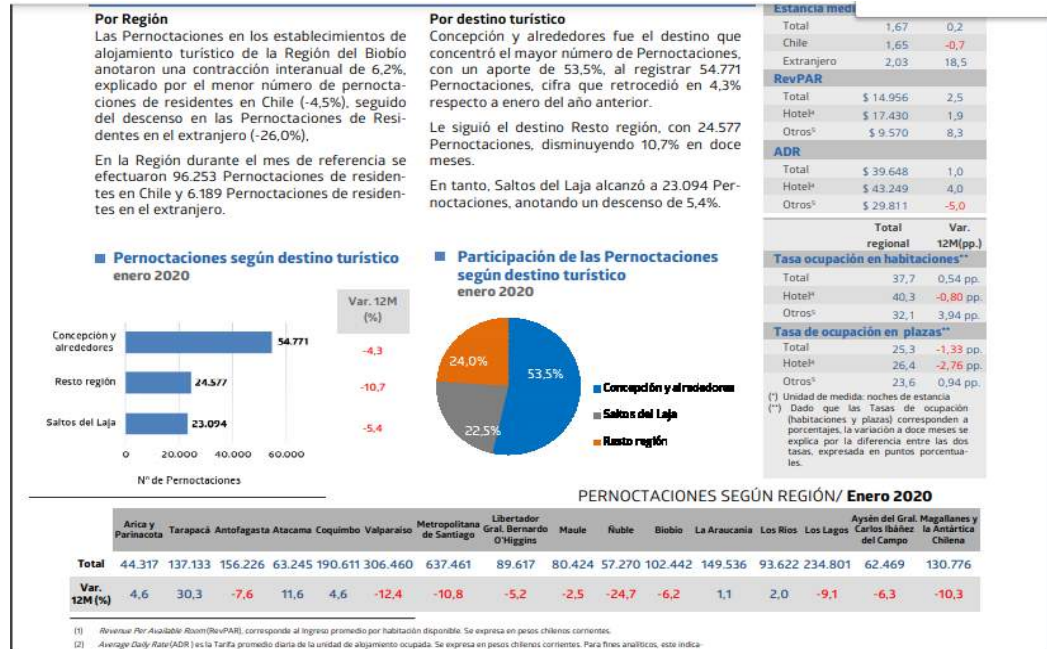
Por Región

Las Pernoctaciones en los establecimientos de alojamiento turístico de la Región del Biobío anotaron una contracción interanual de 6,2%, explicado por el menor número de pernoctaciones de residentes en Chile (-4,5%), seguido del descenso en las Pernoctaciones de Residentes en el extranjero (-26,0%).

En la Región durante el mes de referencia se efectuaron 96.253 Pernoctaciones de residentes en Chile y 6.189 Pernoctaciones de residentes en el extranjero.

Por destino turístico

Concepción y alrededores fue el destino que concentró el mayor número de Pernoctaciones, con un aporte de 53,5%, al registrar 54.771 Pernoctaciones, cifra que retrocedió en 4,3% respecto a enero del año anterior.

Le siguió el destino Resto región, con 24.577 Pernoctaciones, disminuyendo 10,7% en doce meses.

En tanto, Saltos del Laja alcanzó a 23.094 Pernoctaciones, anotando un descenso de 5,4%.

| Estancia medi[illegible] | | |
|---|---|---|
| Total | 1,67 | 0,2 |
| Chile | 1,65 | -0,7 |
| Extranjero | 2,03 | 18,5 |
| RevPAR | | |
| Total | $ 14.956 | 2,5 |
| Hotel⁴ | $ 17.430 | 1,9 |
| Otros⁵ | $ 9.570 | 8,3 |
| ADR | | |
| Total | $ 39.648 | 1,0 |
| Hotel⁴ | $ 43.249 | 4,0 |
| Otros⁵ | $ 29.811 | -5,0 |
| | Total regional | Var. 12M(pp.) |
| Tasa ocupación en habitaciones** | | |
| Total | 37,7 | 0,54 pp. |
| Hotel⁴ | 40,3 | -0,80 pp. |
| Otros⁵ | 32,1 | 3,94 pp. |
| Tasa de ocupación en plazas** | | |
| Total | 25,3 | -1,33 pp. |
| Hotel⁴ | 26,4 | -2,76 pp. |
| Otros⁵ | 23,6 | 0,94 pp. |

(*) Unidad de medida: noches de estancia
(**) Dado que las Tasas de ocupación (habitaciones y plazas) corresponden a porcentajes, la variación a doce meses se explica por la diferencia entre las dos tasas, expresada en puntos porcentuales.

Pernoctaciones según destino turístico
enero 2020

Var. 12M (%)

Concepción y alrededores 54.771 -4,3
Resto región 24.577 -10,7
Saltos del Laja 23.094 -5,4

0 20.000 40.000 60.000
Nº de Pernoctaciones

Participación de las Pernoctaciones según destino turístico
enero 2020

53,5%
22,5%
24,0%

Concepción y alrededores
Saltos del Laja
Resto región

PERNOCTACIONES SEGÚN REGIÓN/ Enero 2020

| | Arica y Parinacota | Tarapacá | Antofagasta | Atacama | Coquimbo | Valparaíso | Metropolitana de Santiago | Libertador Gral. Bernardo O'Higgins | Maule | Ñuble | Biobío | La Araucanía | Los Ríos | Los Lagos | Aysén del Gral. Carlos Ibáñez del Campo | Magallanes y la Antártica Chilena |
|---|---|---|---|---|---|---|---|---|---|---|---|---|---|---|---|---|
| Total | 44.317 | 137.133 | 156.226 | 63.245 | 190.611 | 306.460 | 637.461 | 89.617 | 80.424 | 57.270 | 102.442 | 149.536 | 93.622 | 234.801 | 62.469 | 130.776 |
| Var. 12M (%) | 4,6 | 30,3 | -7,6 | 11,6 | 4,6 | -12,4 | -10,8 | -5,2 | -2,5 | -24,7 | -6,2 | 1,1 | 2,0 | -9,1 | -6,3 | -10,3 |

(1) Revenue Per Available Room (RevPAR), corresponde al ingreso promedio por habitación disponible. Se expresa en pesos chilenos corrientes.
(2) Average Daily Rate (ADR) es la Tarifa promedio diaria de la unidad de alojamiento ocupada. Se expresa en pesos chilenos corrientes. Para fines analíticos, este indica-